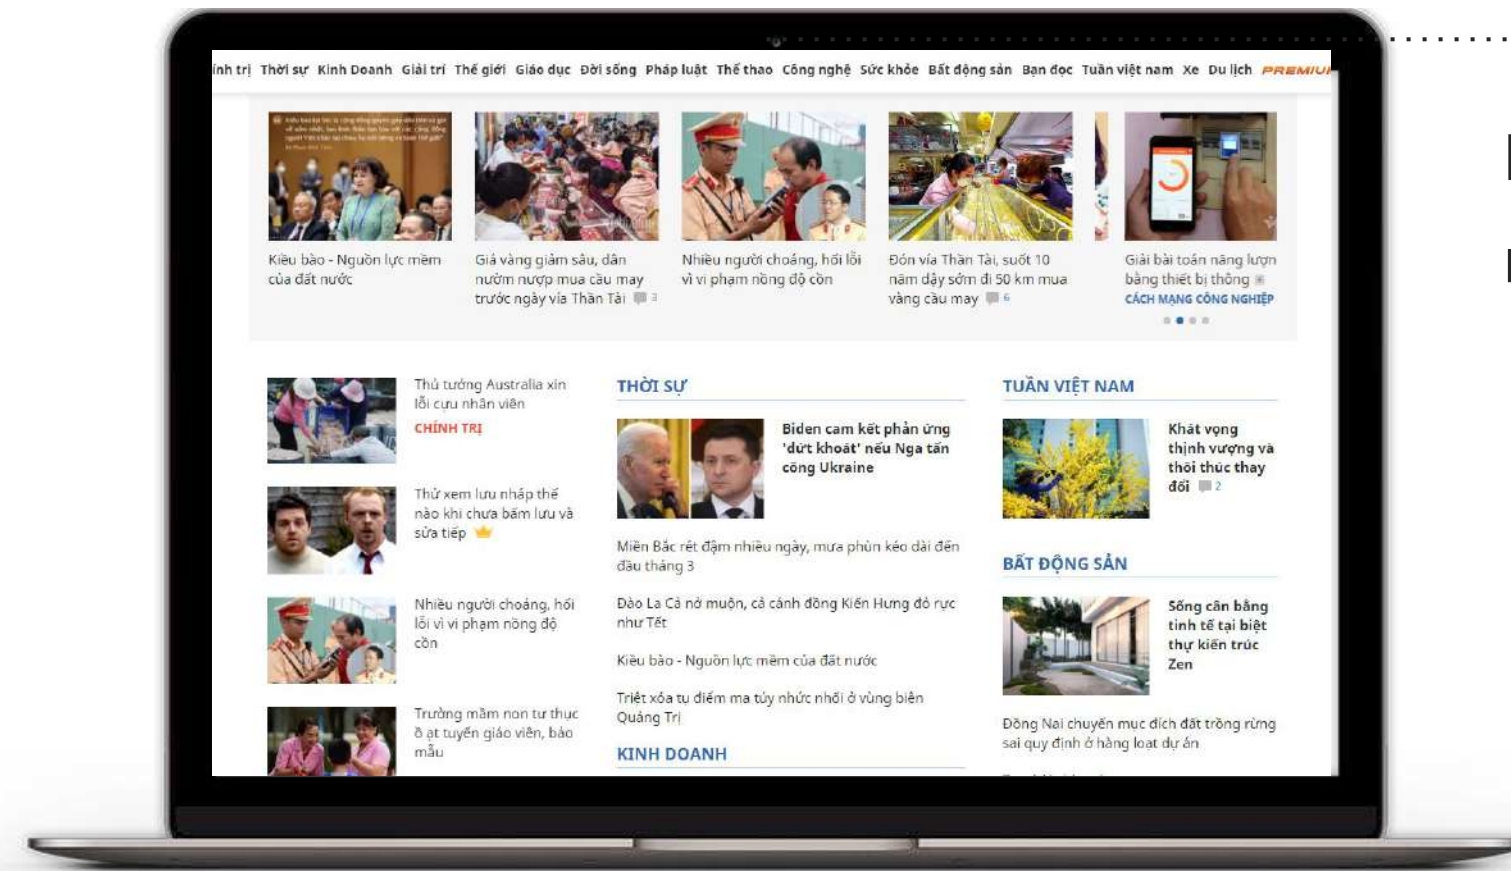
ính trị Thời sự Kinh Doanh Giải trí Thế giới Giáo dục Đời sống Pháp luật Thể thao Công nghệ Sức khỏe Bất động sản Bạn đọc Tuần việt nam Xe Du lịch PREMIU

Kiều bào - Nguồn lực mềm của đất nước

Giá vàng giảm sâu, dân nườm nượp mua cầu may trước ngày vía Thần Tài 3

Nhiều người choáng, hối lỗi vì vi phạm nồng độ cồn

Đón vía Thần Tài, suốt 10 năm dậy sớm đi 50 km mua vàng cầu may 6

Giải bài toán năng lượn bằng thiết bị thông
CÁCH MẠNG CÔNG NGHIỆP

Thủ tướng Australia xin lỗi cựu nhân viên
CHÍNH TRỊ

Thử xem lưu nháp thế nào khi chưa bấm lưu và sửa tiếp

Nhiều người choáng, hối lỗi vì vi phạm nồng độ cồn

Trường mầm non tư thục ồ ạt tuyển giáo viên, bảo mẫu

THỜI SỰ

Biden cam kết phản ứng 'dứt khoát' nếu Nga tấn công Ukraine

Miền Bắc rét đậm nhiều ngày, mưa phùn kéo dài đến đầu tháng 3

Đào La Cà nở muộn, cả cánh đồng Kiến Hưng đỏ rực như Tết

Kiều bào - Nguồn lực mềm của đất nước

Triệt xóa tụ điểm ma túy nhức nhối ở vùng biên Quảng Trị

KINH DOANH

TUẦN VIỆT NAM

Khát vọng thịnh vượng và thôi thúc thay đổi 2

BẤT ĐỘNG SẢN

Sống cân bằng tinh tế tại biệt thự kiến trúc Zen

Đồng Nai chuyển mục đích đất trồng rừng sai quy định ở hàng loạt dự án